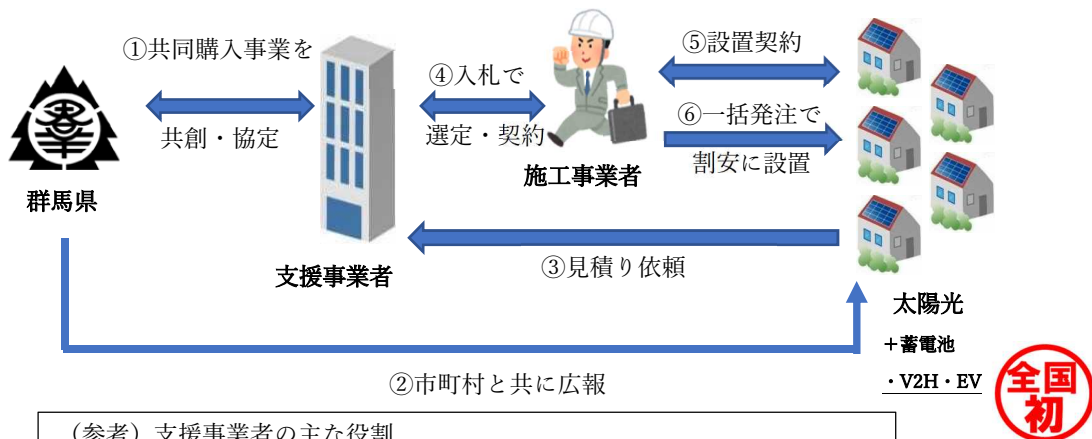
①共同購入事業を

共創・協定

群馬県

④入札で

選定・契約

施工事業者

⑤設置契約

⑥一括発注で

割安に設置

支援事業者

③見積り依頼

太陽光

＋蓄電池

・V2H・EV

②市町村と共に広報

全国初

（参考）支援事業者の主な役割